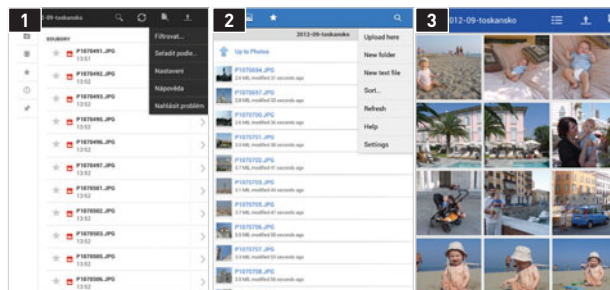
1

2-09-toskansko

SOUBORY

P1070491.JPG
13:52

P1070492.JPG
13:52

P1070493.JPG
13:52

P1070495.JPG
13:52

P1070496.JPG
13:52

P1070497.JPG
13:52

P1070501.JPG
13:52

P1070502.JPG
13:52

P1070503.JPG
13:52

P1070505.JPG
13:52

P1070506.JPG
13:52

Filtrovat...

Seřadit podle...

Nastavení

Nápověda

Nahlásit problém

2

2012-09-toskansko

Up to Photos

P1070694.JPG
2.4 MB, modified 51 seconds ago

P1070697.JPG
2.4 MB, modified 51 seconds ago

P1070700.JPG
2.4 MB, modified 51 seconds ago

P1070701.JPG
2.4 MB, modified 51 seconds ago

P1070702.JPG
2.4 MB, modified 51 seconds ago

P1070703.JPG
2.4 MB, modified 51 seconds ago

P1070705.JPG
2.4 MB, modified 51 seconds ago

P1070706.JPG
2.4 MB, modified 51 seconds ago

P1070707.JPG
2.4 MB, modified 51 seconds ago

P1070708.JPG
2.4 MB, modified 51 seconds ago

Upload here

New folder

New text file

Sort...

Refresh

Help

Settings

3

2012-09-toskansko